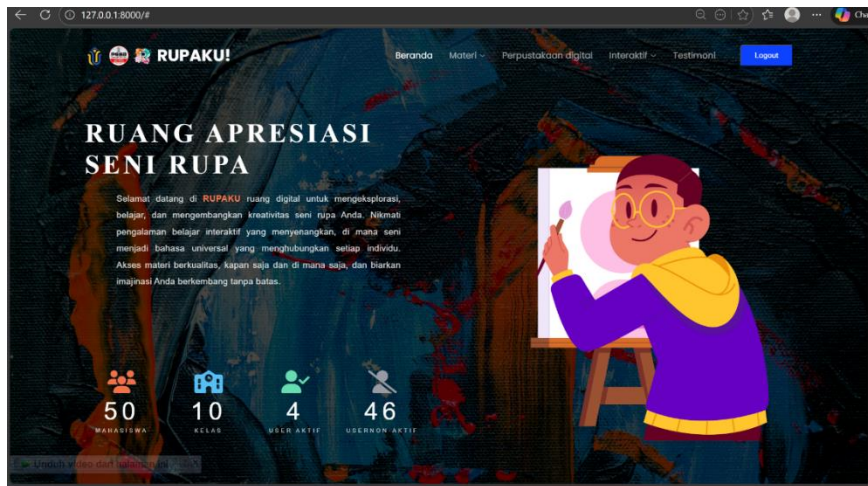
127.0.0.1:8000/#

RUPAKU!

Beranda Materi Perpustakaan digital Interaktif Testimoni Logout

RUANG APRESIASI SENI RUPA

Selamat datang di RUPAKU ruang digital untuk mengeksplorasi, belajar, dan mengembangkan kreativitas seni rupa Anda. Nikmati pengalaman belajar interaktif yang menyenangkan, di mana seni menjadi bahasa universal yang menghubungkan setiap individu. Akses materi berkualitas, kapan saja dan di mana saja, dan biarkan imajinasi Anda berkembang tanpa batas.

50 MAHASISWA

10 KELAS

4 USER AKTIF

46 USERNON AKTIF

Unduh video dari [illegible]